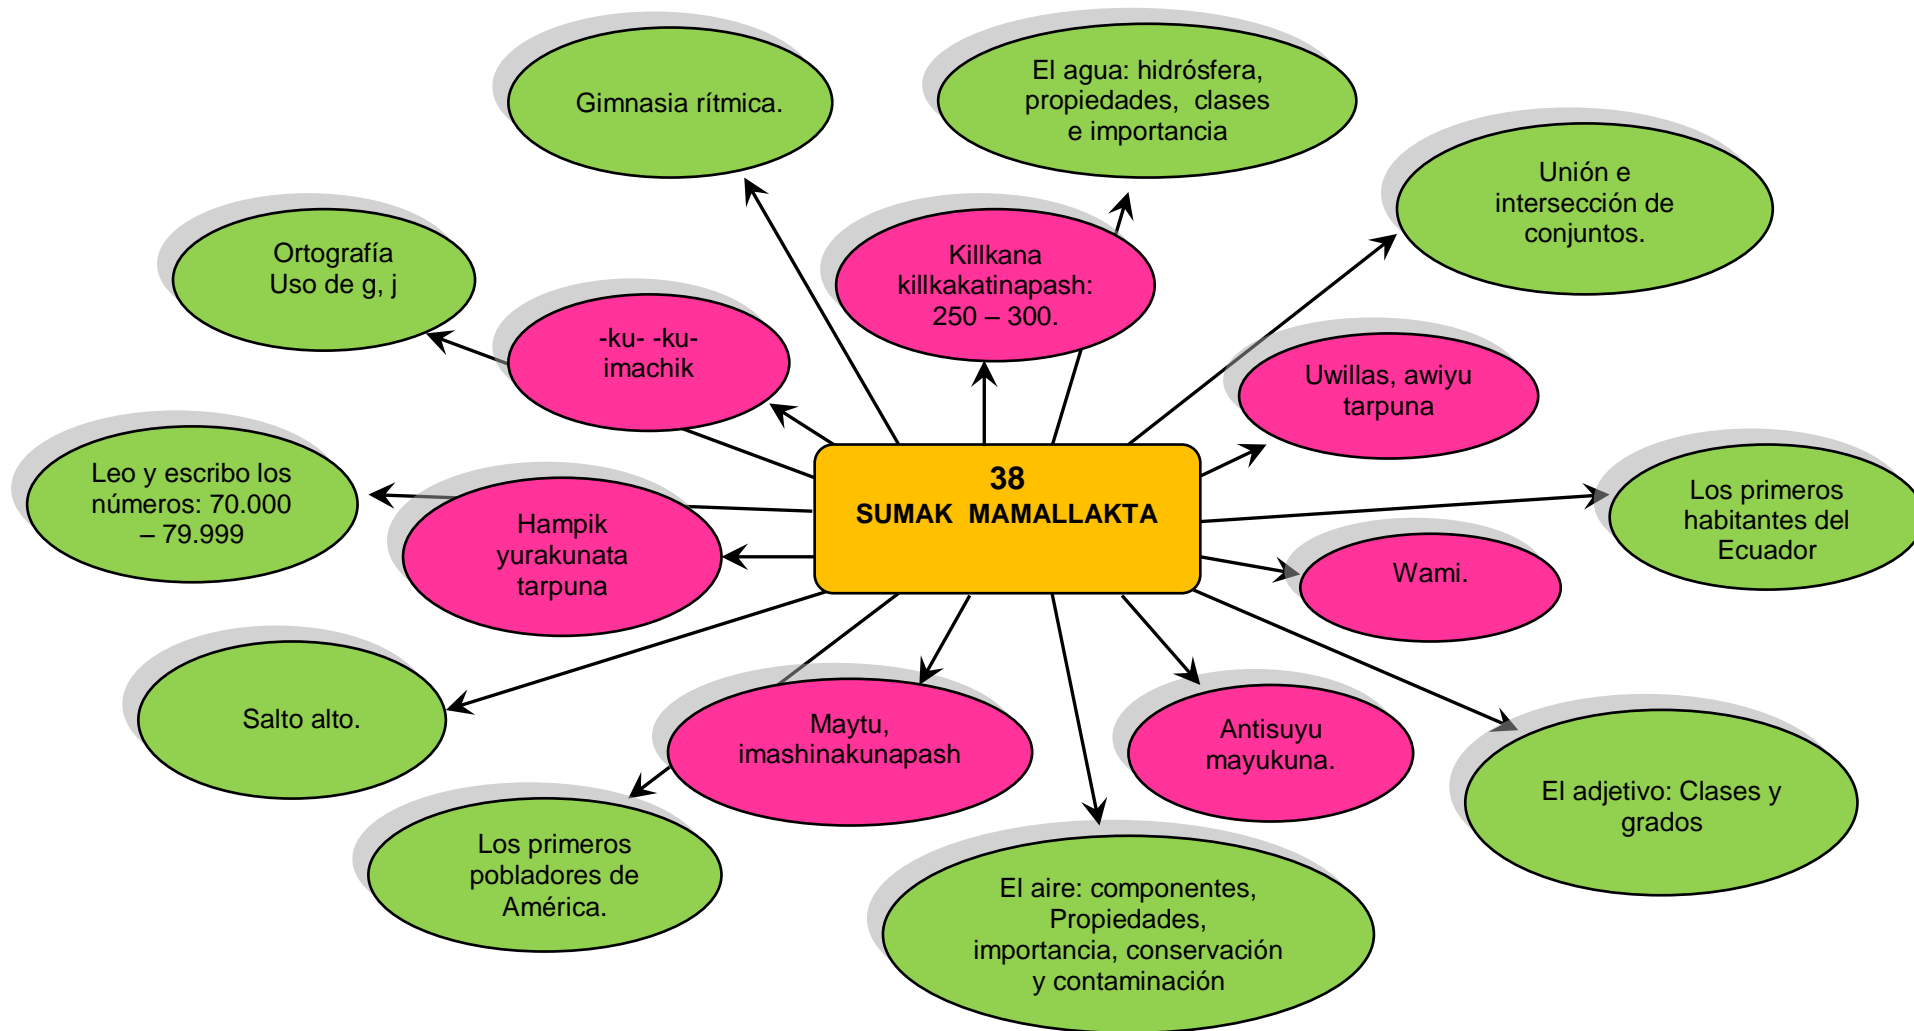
38
SUMAK MAMALLAKTA

Gimnasia rítmica.

El agua: hidrósfera, propiedades, clases e importancia

Unión e intersección de conjuntos.

Ortografía
Uso de g, j

Killkana killkakatinapash: 250 – 300.

-ku- -ku- imachik

Uwillas, awiyu tarpuna

Leo y escribo los números: 70.000 – 79.999

Hampik yurakunata tarpuna

Los primeros habitantes del Ecuador

Wami.

Salto alto.

Maytu, imashinakunapash

Antisuyu mayukuna.

El adjetivo: Clases y grados

Los primeros pobladores de América.

El aire: componentes, Propiedades, importancia, conservación y contaminación